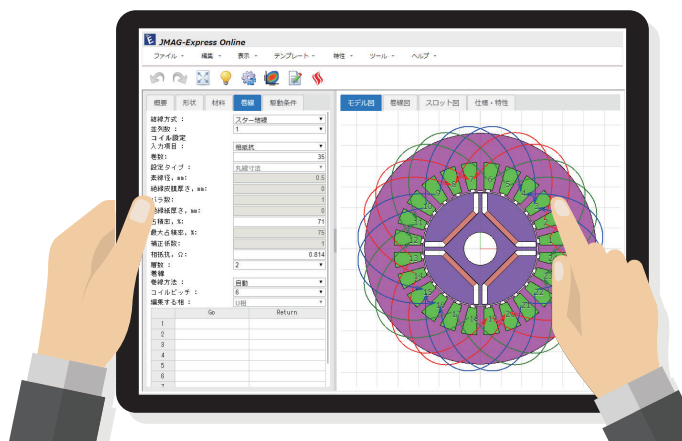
JMAG-Express Online

ファイル ▾ 編集 ▾ 表示 ▾ テンプレート ▾ 特性 ▾ ツール ▾ ヘルプ ▾

概要 形状 材料 巻線 駆動条件

結線方式 : スター結線
並列数 : 1
コイル設定
入力項目 : 相抵抗
巻数 : 35
設定タイプ : 丸線寸法
素線径, mm : 0.5
絶縁皮膜厚さ, mm : 0
パラ数 : 1
絶縁紙厚さ, mm : 0
占積率, % : 71
最大占積率, % : 75
補正係数 : 1
相抵抗, Ω : 0.814
層数 : 2
巻線
巻線方法 : 自動
コイルピッチ : 6
編集する相 : U相

| | Go | Return |
|---|---|---|
| 1 | | |
| 2 | | |
| 3 | | |
| 4 | | |
| 5 | | |
| 6 | | |
| 7 | | |

モデル図 巻線図 スロット図 仕様・特性